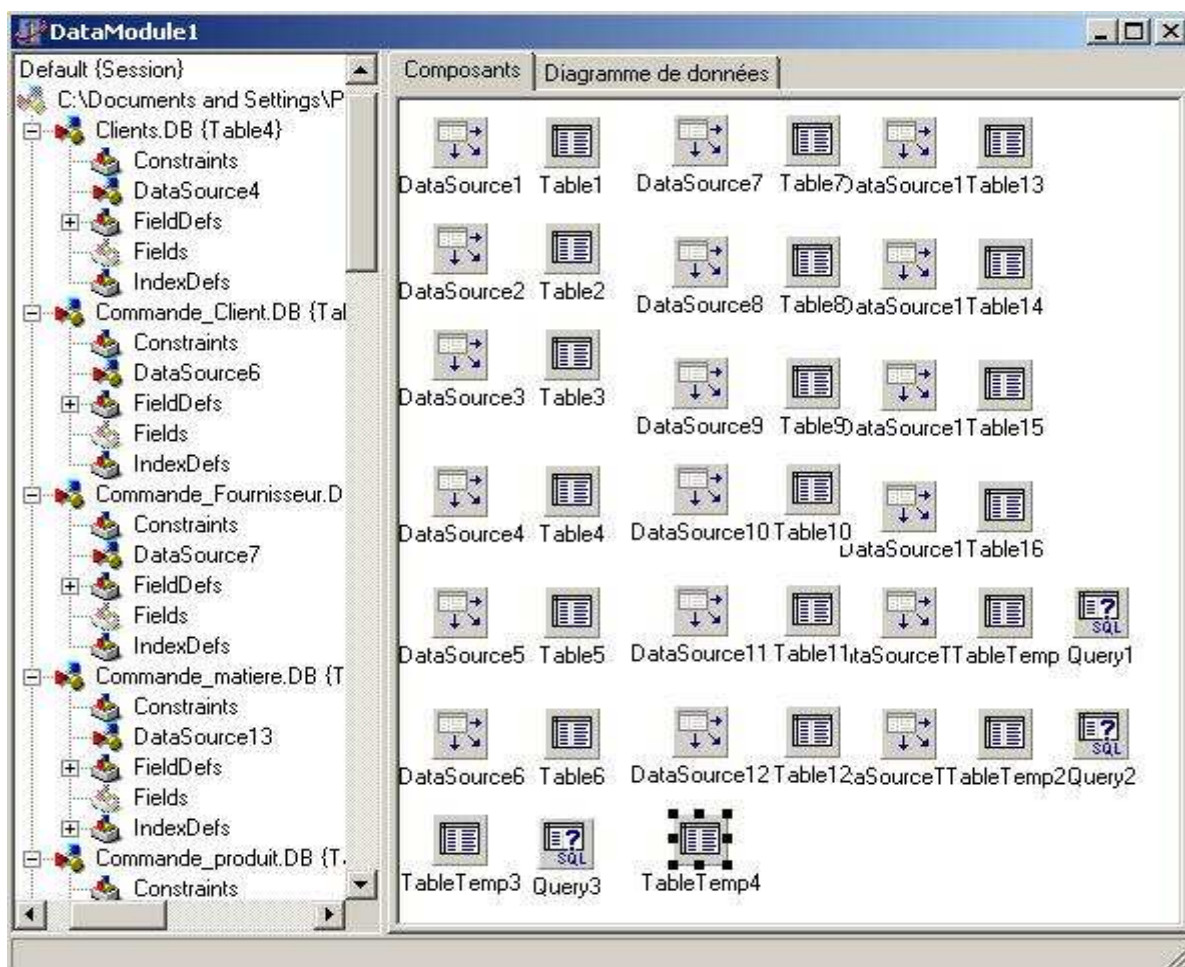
DataModule1

Default {Session}
C:\Documents and Settings\P
Clients.DB {Table4}
Constraints
DataSource4
FieldDefs
Fields
IndexDefs
Commande_Client.DB {Tal
Constraints
DataSource6
FieldDefs
Fields
IndexDefs
Commande_Fournisseur.D
Constraints
DataSource7
FieldDefs
Fields
IndexDefs
Commande_matiere.DB {T
Constraints
DataSource13
FieldDefs
Fields
IndexDefs
Commande_produit.DB {T.
Constraints

Composants | Diagramme de données

DataSource1 Table1 DataSource7 Table7 DataSource1 Table13
DataSource2 Table2 DataSource8 Table8 DataSource1 Table14
DataSource3 Table3 DataSource9 Table9 DataSource1 Table15
DataSource4 Table4 DataSource10 Table10 DataSource1 Table16
DataSource5 Table5 DataSource11 Table11 itaSourceT TableTemp Query1
SQL
DataSource6 Table6 DataSource12 Table12 aSourceT TableTemp2 Query2
SQL
TableTemp3 Query3 TableTemp4
SQL